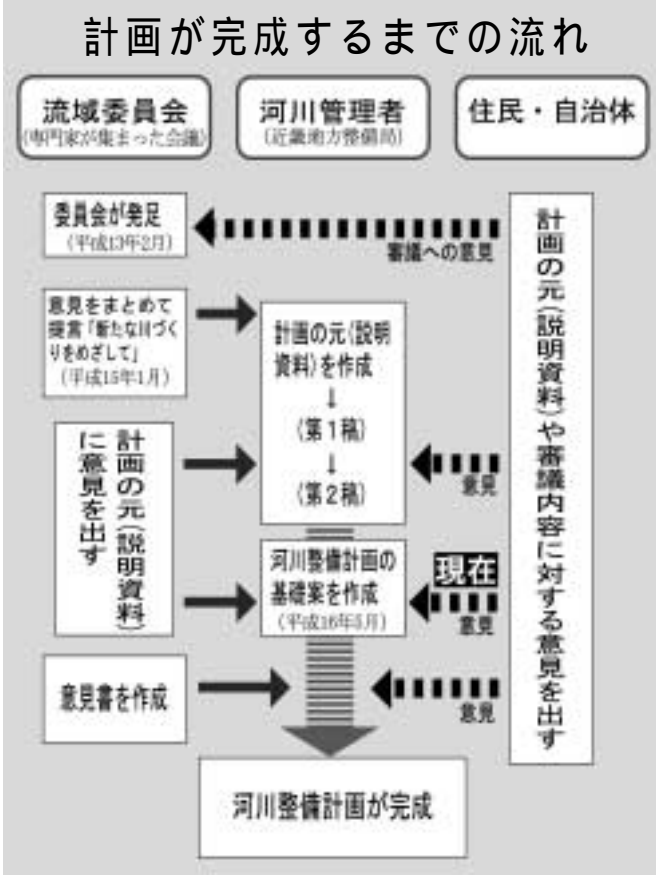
計画が完成するまでの流れ

流域委員会
(専門家が集まった会議)

河川管理者
(近畿地方整備局)

住民・自治体

委員会が発足
(平成13年2月)

審議への意見

意見をまとめて提言「新たな川づくりをめざして」
(平成15年1月)

計画の元(説明資料)を作成
↓
(第1稿)
↓
(第2稿)

計画の元(説明資料)に意見を出す

意見

河川整備計画の基礎案を作成
(平成16年5月)

現在

意見

意見書を作成

意見

計画の元(説明資料)や審議内容に対する意見を出す

河川整備計画が完成